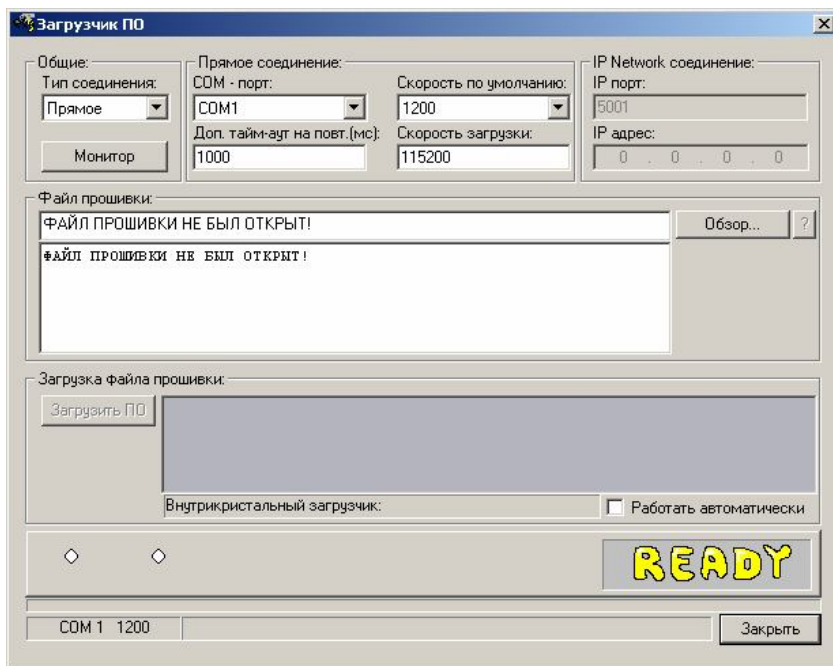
Загрузчик ПО

Общие:
Тип соединения:
Прямое
Монитор

Прямое соединение:
COM - порт:
COM1
Доп. тайм-аут на повт.(мс):
1000
Скорость по умолчанию:
1200
Скорость загрузки:
115200

IP Network соединение:
IP порт:
5001
IP адрес:
0 . 0 . 0 . 0

Файл прошивки:
ФАЙЛ ПРОШИВКИ НЕ БЫЛ ОТКРЫТ!
Обзор...
?
ФАЙЛ ПРОШИВКИ НЕ БЫЛ ОТКРЫТ!

Загрузка файла прошивки:
Загрузить ПО
Внутрикристальный загрузчик:
Работать автоматически

READY

COM 1 1200
Закрыть